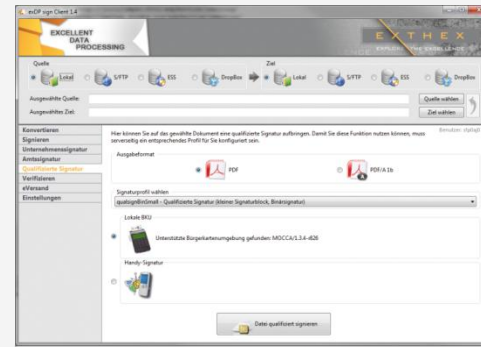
exDP sign Client 1.4

EXCELLENT DATA PROCESSING

E X T H E X

EXPLORE THE EXCELLENCE

Quelle

Lokal

S/FTP

ESS

DropBox

Ziel

Lokal

S/FTP

ESS

DropBox

Ausgewählte Quelle:

Quelle wählen

Ausgewähltes Ziel:

Ziel wählen

Benutzer: rtplugt

Konvertieren
Signieren
Unternehmenssignatur
Amtssignatur
Qualifizierte Signatur
Verifizieren
eVersand
Einstellungen

Hier können Sie auf das gewählte Dokument eine qualifizierte Signatur aufbringen. Damit Sie diese Funktion nutzen können, muss serverseitig ein entsprechendes Profil für Sie konfiguriert sein.

Ausgabeformat

PDF

PDF/A 1b

Signaturprofil wählen

qualsignBinSmall - Qualifizierte Signatur (kleiner Signaturblock, Binärsignatur)

Lokale BKU

Unterstützte Bürgerkartenumgebung gefunden: MOCCA/1.3.4--820

Handy-Signatur

Datei qualifiziert signieren